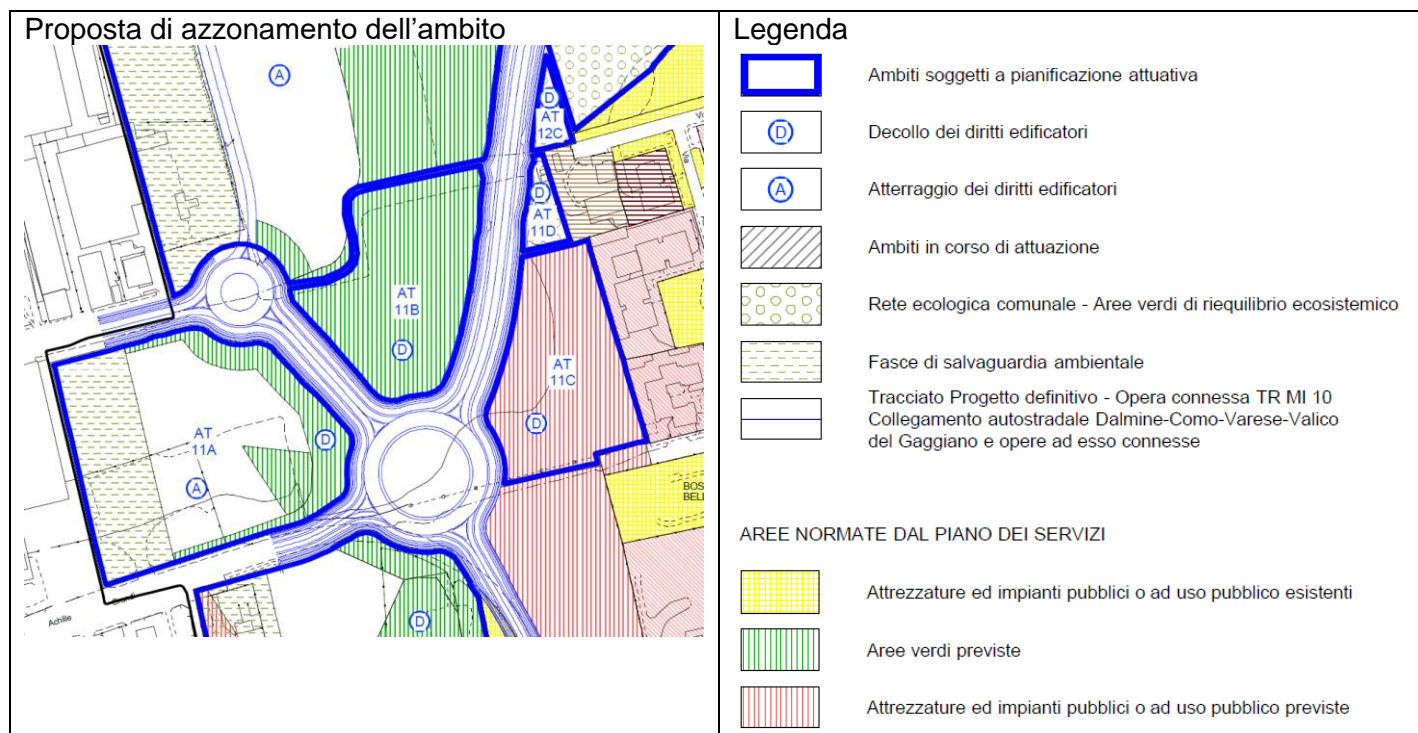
Proposta di azzonamento dell’ambito

A
D
AT 12C
D
AT 11D
AT 11B
D
AT 11C
D
AT 11A
D
A
D
BOS BEL
Achille

Legenda

Ambiti soggetti a pianificazione attuativa

D Decollo dei diritti edificatori

A Atterraggio dei diritti edificatori

Ambiti in corso di attuazione

Rete ecologica comunale - Aree verdi di riequilibrio ecosistemico

Fasce di salvaguardia ambientale

Tracciato Progetto definitivo - Opera connessa TR MI 10 Collegamento autostradale Dalmine-Como-Varese-Valico del Gaggiano e opere ad esso connesse

AREE NORMATE DAL PIANO DEI SERVIZI

Attrezzature ed impianti pubblici o ad uso pubblico esistenti

Aree verdi previste

Attrezzature ed impianti pubblici o ad uso pubblico previste